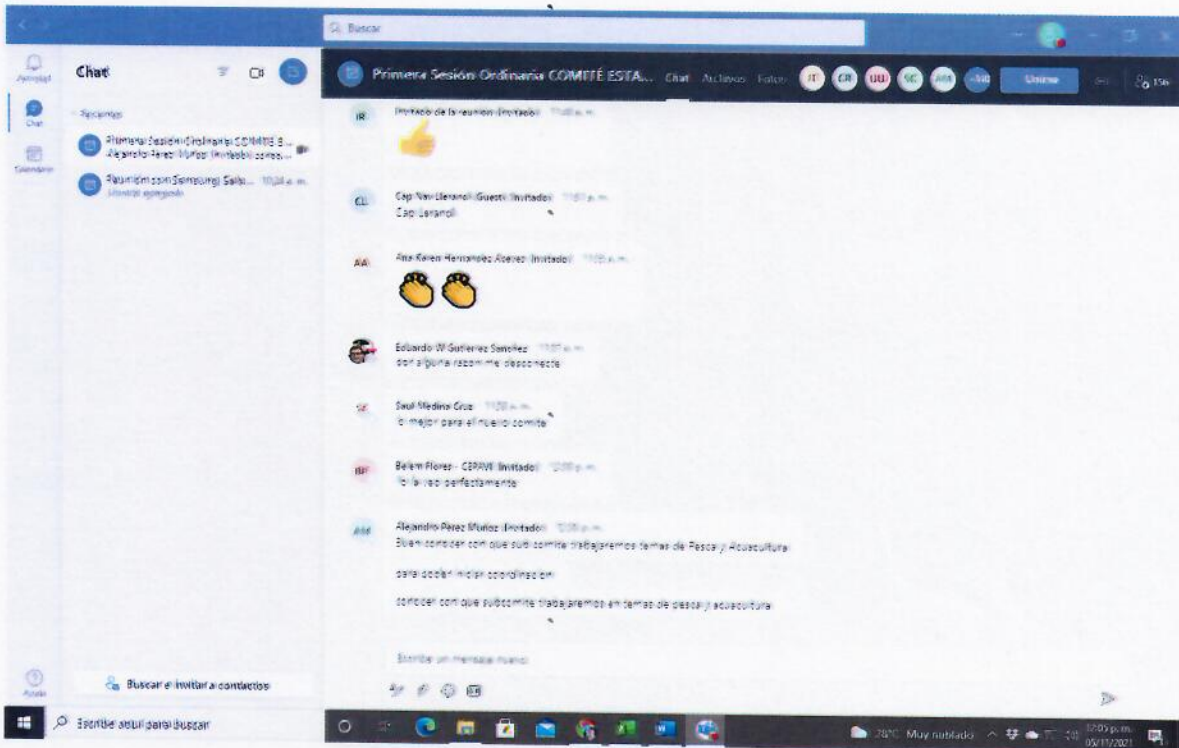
Buscar

Actividad
Chat
Calendario

Chat

Recientes

Primera Sesión Ordinaria COMITÉ E...
Alejandro Pérez Muñoz (Invitado): conoc...

Reunión con Samsung) Salu... 10:24 a.m.
Usuario agregado

Buscar e invitar a contactos

Ayuda

Primera Sesión Ordinaria COMITÉ ESTA... Chat Archivos Fotos JT CR UU SC AM +140 Unirse 156

IR Invitado de la reunión (Invitado) 11:48 a.m.

CL Cap Nav Llerandi (Guest) (Invitado) 11:51 p.m.
Cap Llerandi

AA Ana Karen Hernández Álvarez (Invitado) 11:55 a.m.

Eduardo W Gutierrez Sanchez 11:57 a.m.
por alguna razón me desconecte

SC Saul Medina Cruz 11:59 a.m.
lo mejor para el nuevo comite

BF Belem Flores - CEPAVI (Invitado) 12:00 p.m.
Yo la veo perfectamente

AM Alejandro Pérez Muñoz (Invitado) 12:00 p.m.
Buen conocer con que sub comite trabajaremos temas de Pesca y Acuacultura

para poder iniciar coordinar en

conocer con que subcomite trabajaremos en temas de pesca y acuacultura

Escribe un mensaje nuevo

Escribe aquí para buscar

28°C Muy nublado 12:05 p.m. 05/11/2021